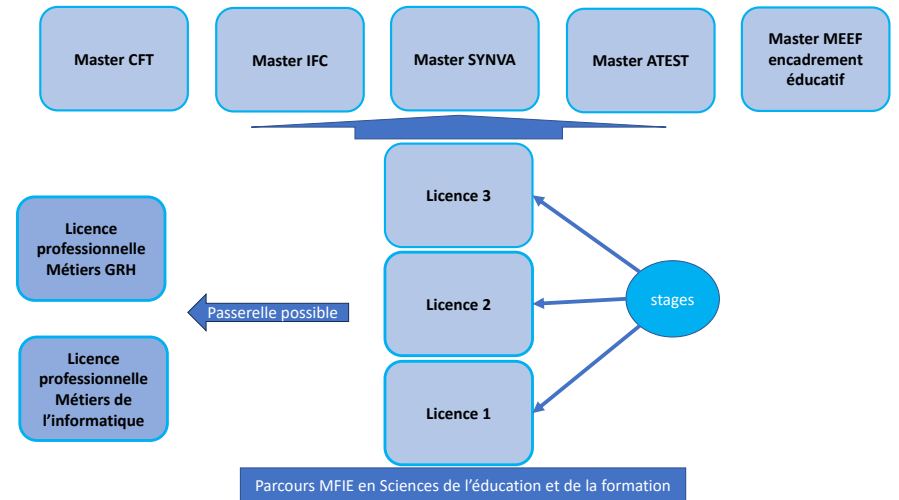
Master CFT

Master IFC

Master SYNVA

Master ATEST

Master MEEF encadrement éducatif

Licence professionnelle Métiers GRH

Licence professionnelle Métiers de l'informatique

Passerelle possible

Licence 3

Licence 2

Licence 1

stages

Parcours MFIE en Sciences de l'éducation et de la formation